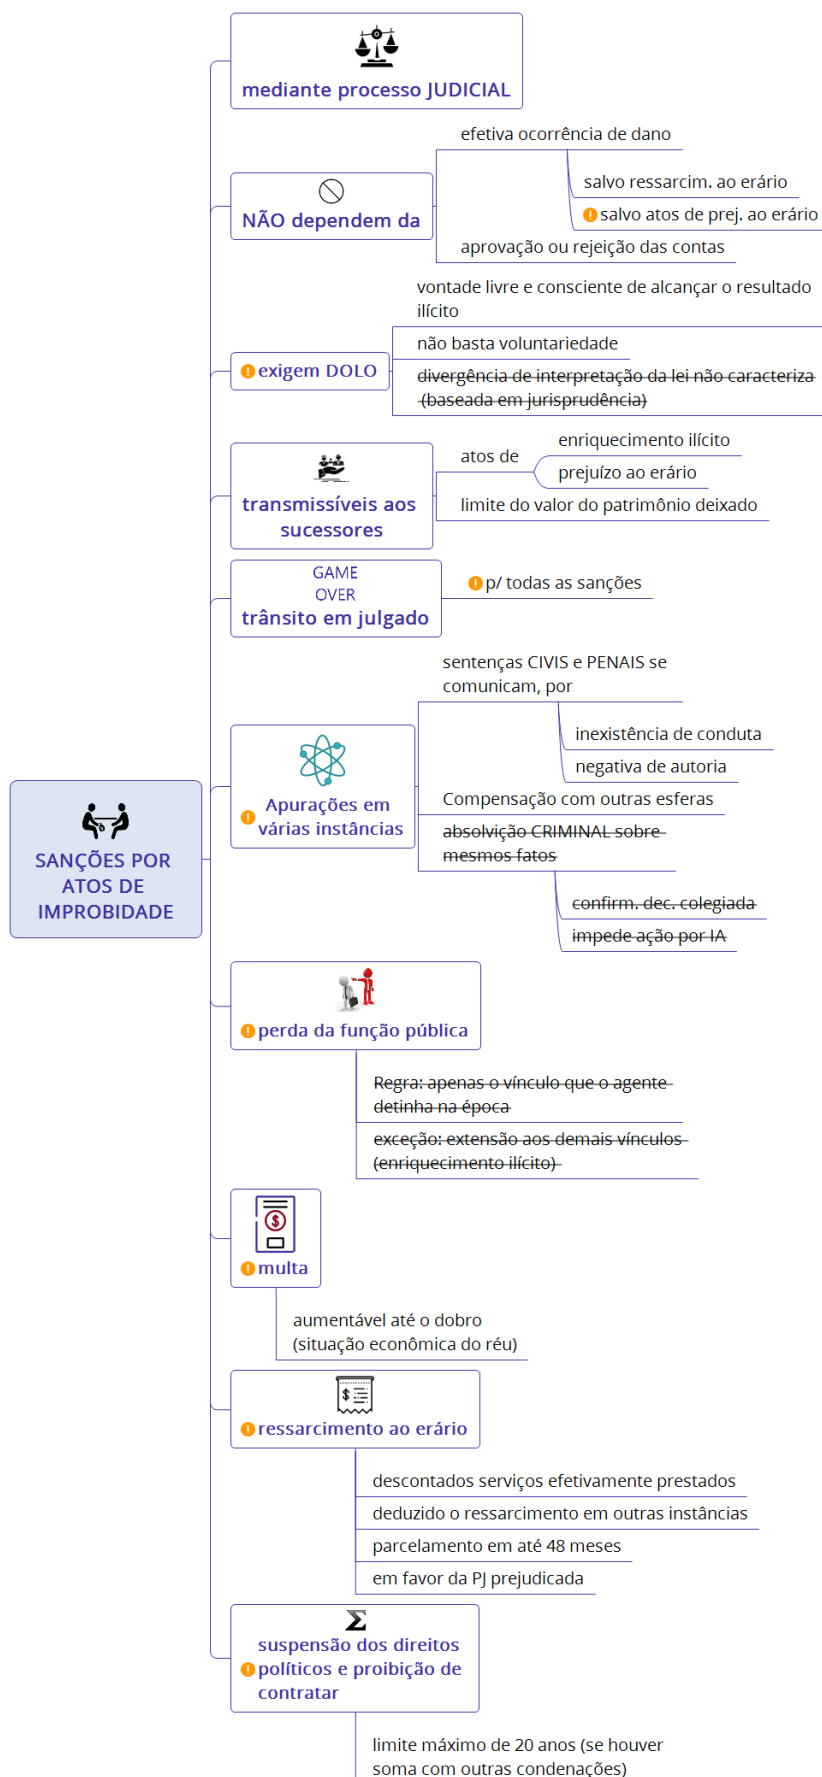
SANÇÕES POR ATOS DE IMPROBIDADE

mediante processo JUDICIAL

NÃO dependem da

efetiva ocorrência de dano

salvo ressarcim. ao erário

salvo atos de prej. ao erário

aprovação ou rejeição das contas

exigem DOLO

vontade livre e consciente de alcançar o resultado ilícito

não basta voluntariedade

divergência de interpretação da lei não caracteriza (baseada em jurisprudência)

transmissíveis aos sucessores

atos de

enriquecimento ilícito

prejuízo ao erário

limite do valor do patrimônio deixado

GAME OVER

trânsito em julgado

p/ todas as sanções

Apurações em várias instâncias

sentenças CIVIS e PENAIS se comunicam, por

inexistência de conduta

negativa de autoria

Compensação com outras esferas

absolvição CRIMINAL sobre mesmos fatos

confirm. dec. colegiada

impede ação por IA

perda da função pública

Regra: apenas o vínculo que o agente detinha na época

exceção: extensão aos demais vínculos (enriquecimento ilícito)

multa

aumentável até o dobro (situação econômica do réu)

ressarcimento ao erário

descontados serviços efetivamente prestados

deduzido o ressarcimento em outras instâncias

parcelamento em até 48 meses

em favor da PJ prejudicada

$\Sigma$

suspensão dos direitos políticos e proibição de contratar

limite máximo de 20 anos (se houver soma com outras condenações)